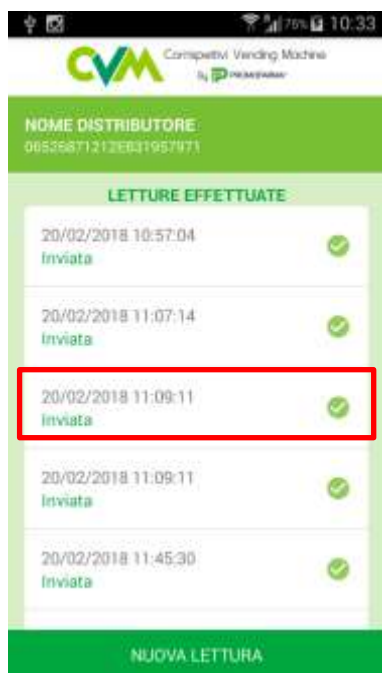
76% 10:33

CVM Corrispettivi Vending Machine by PROMOFARMA

NOME DISTRIBUTORE
0652687121​2EB31957971

LETTURE EFFETTUATE

20/02/2018 10:57:04
Inviata

20/02/2018 11:07:14
Inviata

20/02/2018 11:09:11
Inviata

20/02/2018 11:09:11
Inviata

20/02/2018 11:45:30
Inviata

NUOVA LETTURA